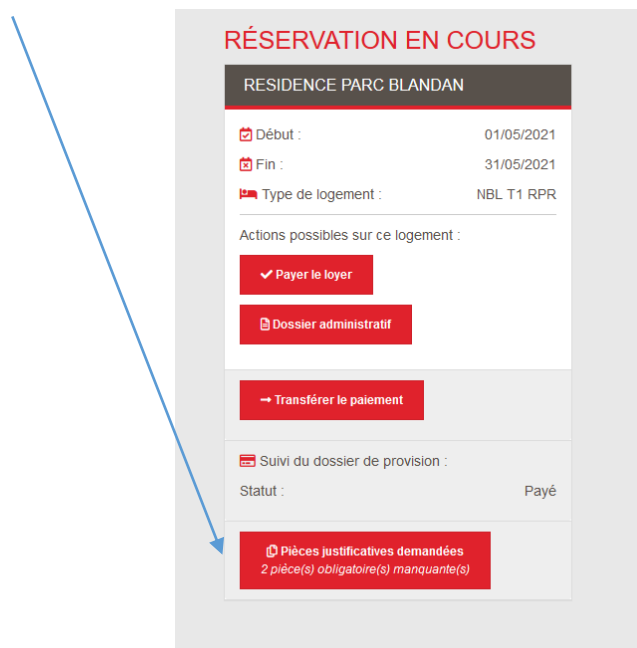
RÉSERVATION EN COURS

RESIDENCE PARC BLANDAN

Début : 01/05/2021

Fin : 31/05/2021

Type de logement : NBL T1 RPR

Actions possibles sur ce logement :

Payer le loyer

Dossier administratif

Transférer le paiement

Suivi du dossier de provision :

Statut : Payé

Pièces justificatives demandées
2 pièce(s) obligatoire(s) manquante(s)